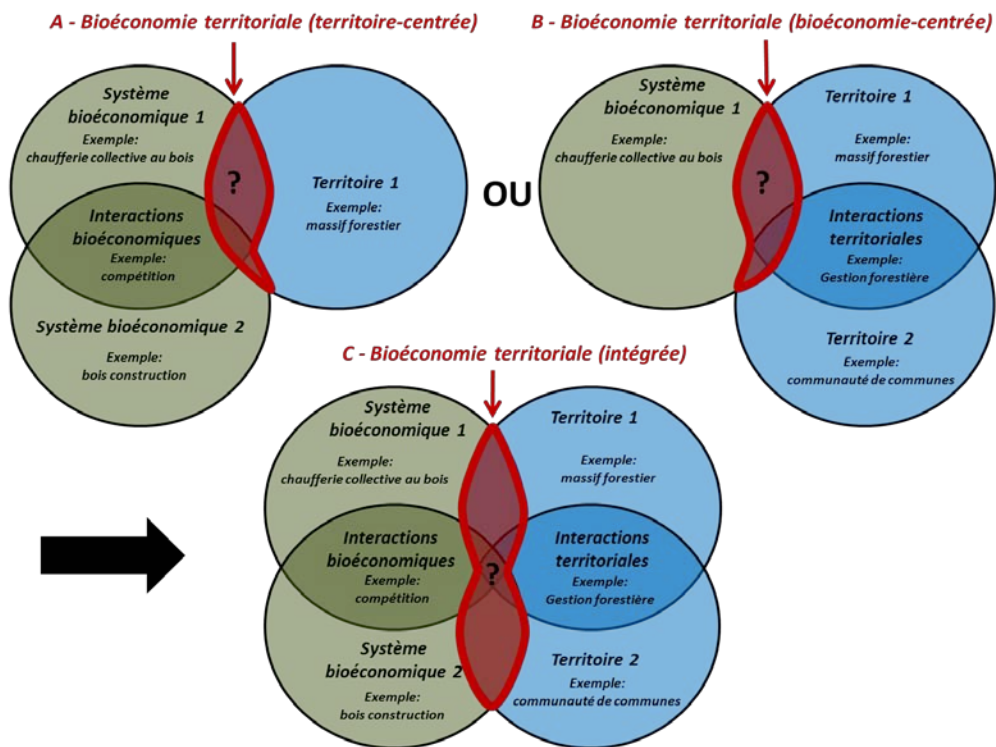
A - Bioéconomie territoriale (territoire-centrée)

Système bioéconomique 1
Exemple: chaufferie collective au bois

?

Territoire 1
Exemple: massif forestier

Interactions bioéconomiques
Exemple: compétition

Système bioéconomique 2
Exemple: bois construction

OU

B - Bioéconomie territoriale (bioéconomie-centrée)

Système bioéconomique 1
Exemple: chaufferie collective au bois

?

Territoire 1
Exemple: massif forestier

Interactions territoriales
Exemple: Gestion forestière

Territoire 2
Exemple: communauté de communes

C - Bioéconomie territoriale (intégrée)

Système bioéconomique 1
Exemple: chaufferie collective au bois

Territoire 1
Exemple: massif forestier

Interactions bioéconomiques
Exemple: compétition

?

Interactions territoriales
Exemple: Gestion forestière

Système bioéconomique 2
Exemple: bois construction

Territoire 2
Exemple: communauté de communes